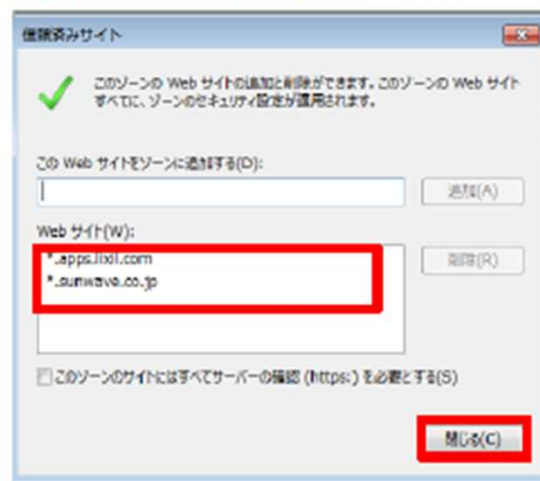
信頼済みサイト

このゾーンの Web サイトの追加と削除ができます。このゾーンの Web サイトすべてに、ゾーンのセキュリティ設定が適用されます。

この Web サイトをゾーンに追加する(D):

追加(A)

Web サイト(W):

*.apps.lixil.com
*.sunwave.co.jp

削除(R)

このゾーンのサイトにはすべてサーバーの確認 (https:) を必要とする(S)

閉じる(C)